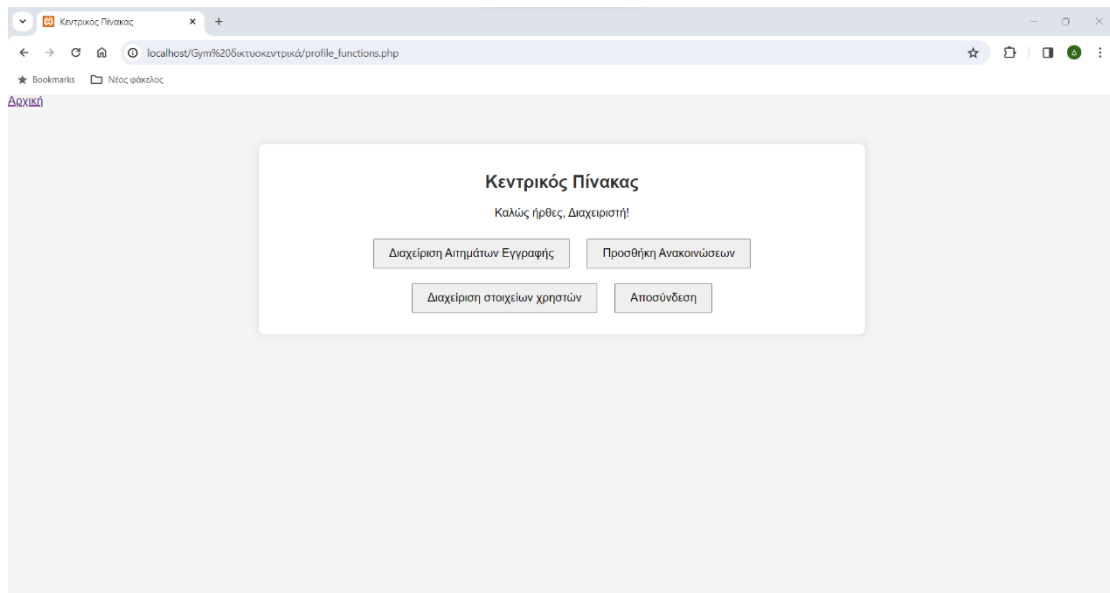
Κεντρικός Πίνακας
localhost/Gym%20δικτυοκεντρικά/profile_functions.php
Bookmarks
Νέος φάκελος
Αρχική

Κεντρικός Πίνακας

Καλώς ήρθες, Διαχειριστή!

Διαχείριση Αιτημάτων Εγγραφής
Προσθήκη Ανακοινώσεων
Διαχείριση στοιχείων χρηστών
Αποσύνδεση